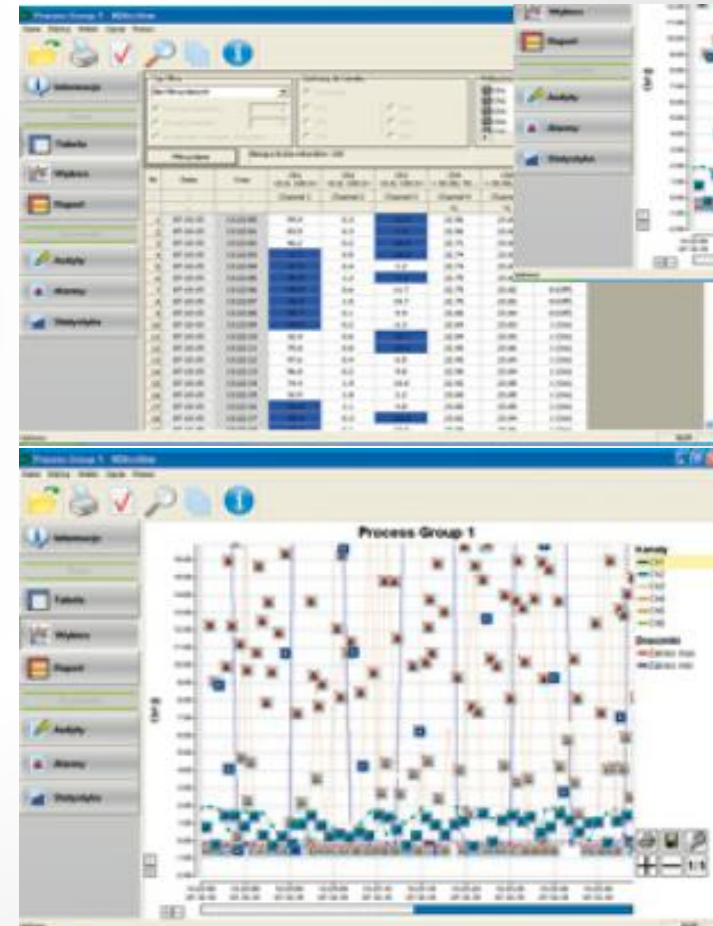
Process Group 1 - MDIonline

Informacje

Tabela

Wykresy

Raport

Analizy

Alarmy

Statystyka

Wykresy

Raport

Analizy

Alarmy

Statystyka

Process Group 1 - MDIonline

Informacje

Tabela

Wykresy

Raport

Analizy

Alarmy

Statystyka

Process Group 1

Kanały

CH1

CH2

CH3

CH4

CH5

CH6

Zdarzenia

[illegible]

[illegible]

1:1